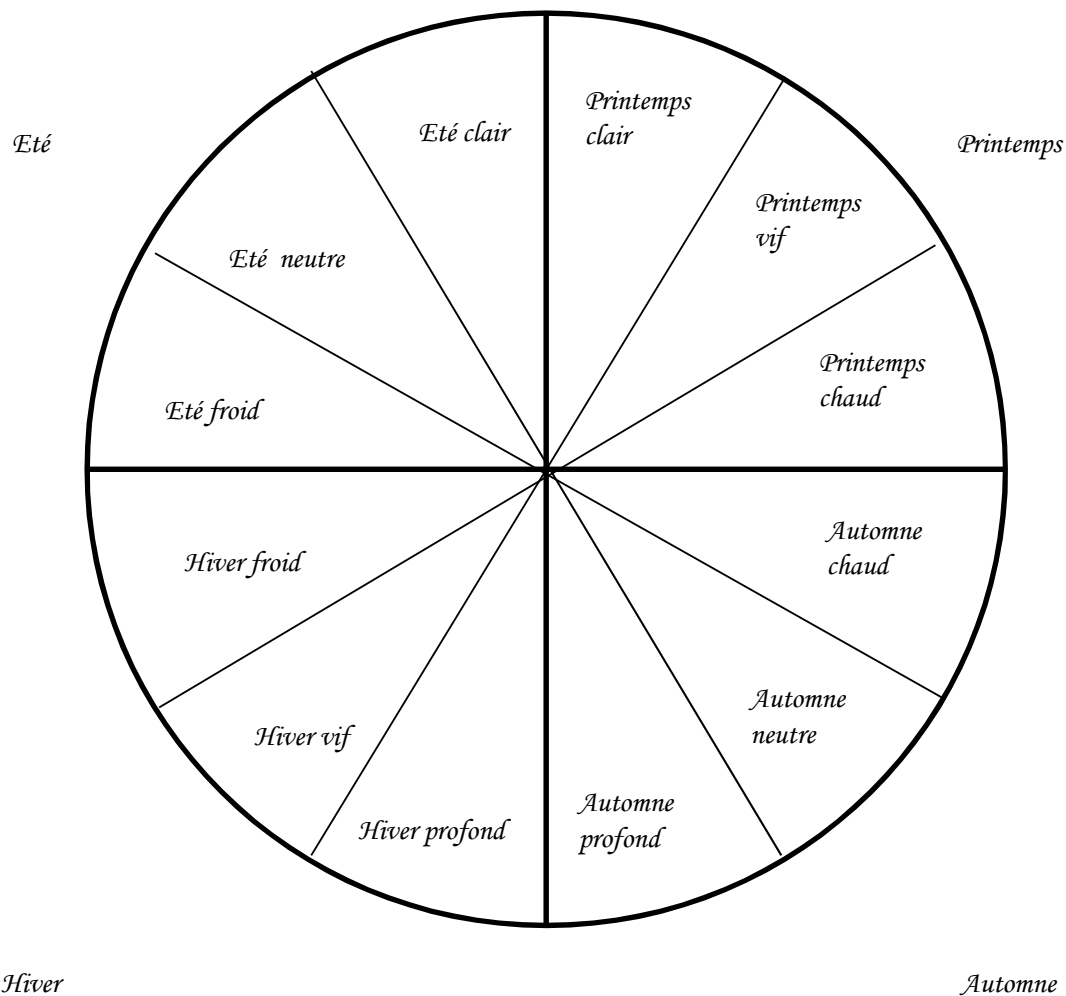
Eté

Printemps

Eté clair

Printemps clair

Eté neutre

Printemps vif

Eté froid

Printemps chaud

Hiver froid

Automne chaud

Hiver vif

Automne neutre

Hiver profond

Automne profond

Hiver

Automne